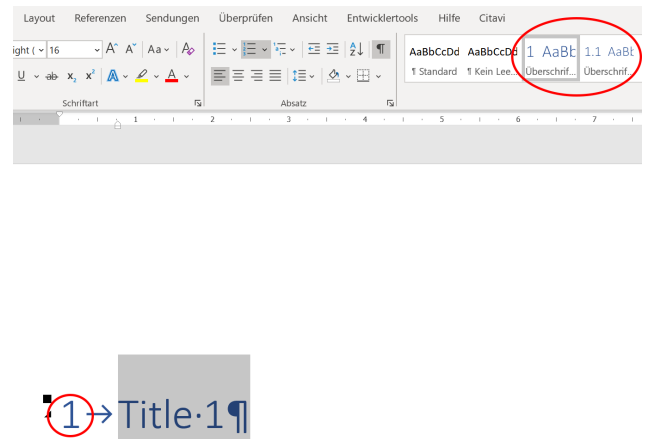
Layout Referenzen Sendungen Überprüfen Ansicht Entwicklertools Hilfe Citavi

ight ( 16 A^ A˅ Aa

U ab $x_2$ $x^2$ A A

Schriftart

Absatz

AaBbCcDd ¶ Standard

AaBbCcDd ¶ Kein Lee...

1 AaBb Überschrif...

1.1 AaBb Überschrif...

1 2 3 4 5 6 7

1→Title·1¶